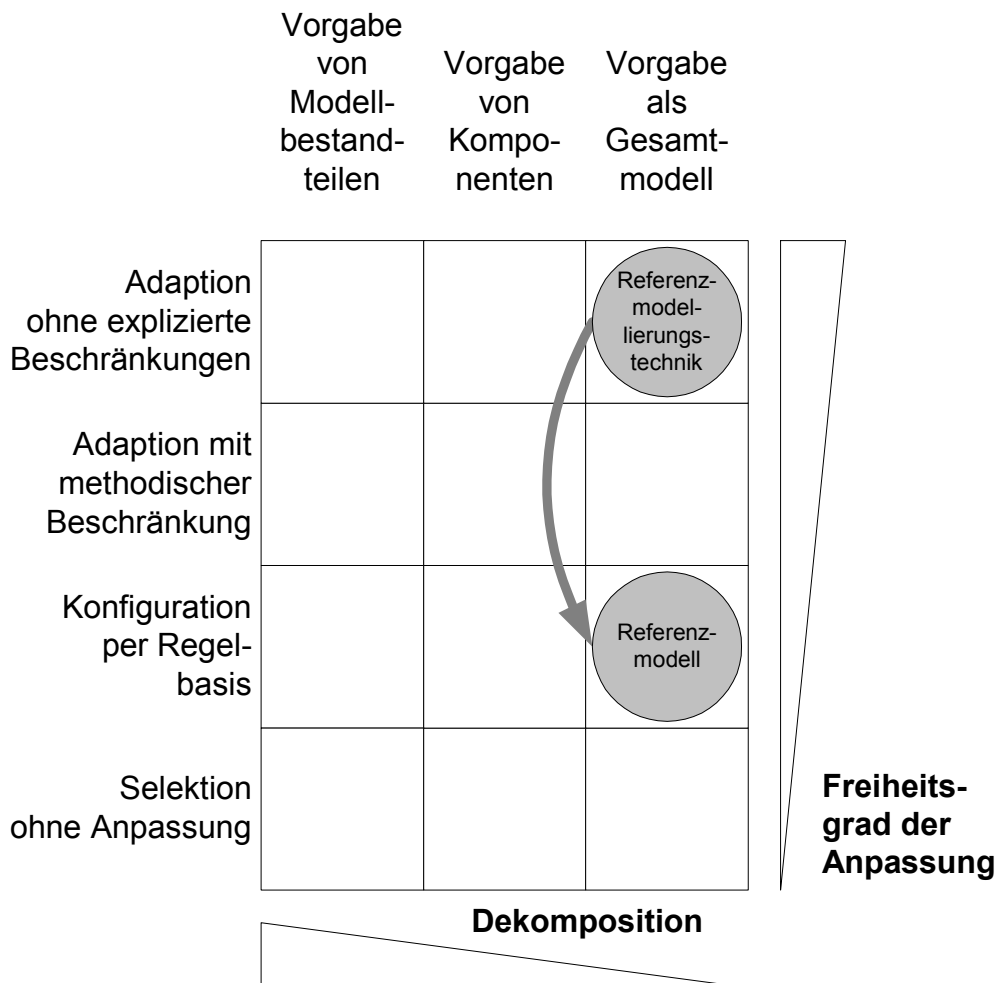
Vorgabe von Modellbestandteilen

Vorgabe von Komponenten

Vorgabe als Gesamtmodell

Adaption ohne explizierte Beschränkungen

Adaption mit methodischer Beschränkung

Konfiguration per Regelbasis

Selektion ohne Anpassung

Referenzmodellierungstechnik

Referenzmodell

Freiheitsgrad der Anpassung

Dekomposition